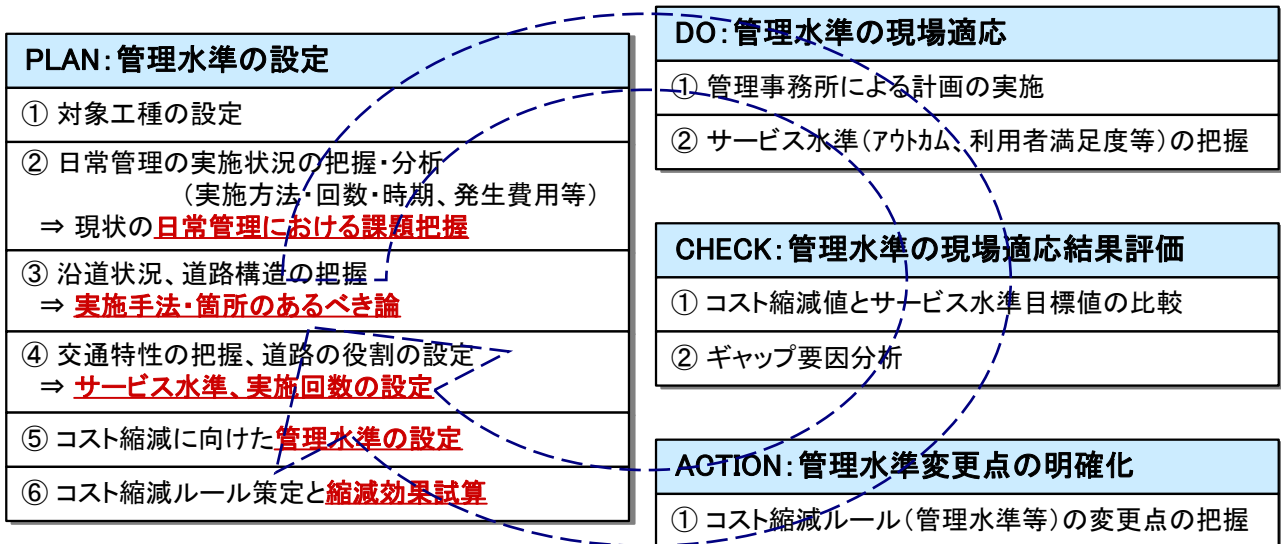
PLAN:管理水準の設定

① 対象工種の設定

② 日常管理の実施状況の把握・分析
（実施方法・回数・時期、発生費用等）
⇒ 現状の日常管理における課題把握

③ 沿道状況、道路構造の把握
⇒ 実施手法・箇所のあるべき論

④ 交通特性の把握、道路の役割の設定
⇒ サービス水準、実施回数の設定

⑤ コスト縮減に向けた管理水準の設定

⑥ コスト縮減ルール策定と縮減効果試算

DO:管理水準の現場適応

① 管理事務所による計画の実施

② サービス水準（アウトカム、利用者満足度等）の把握

CHECK:管理水準の現場適応結果評価

① コスト縮減値とサービス水準目標値の比較

② ギャップ要因分析

ACTION:管理水準変更点の明確化

① コスト縮減ルール（管理水準等）の変更点の把握